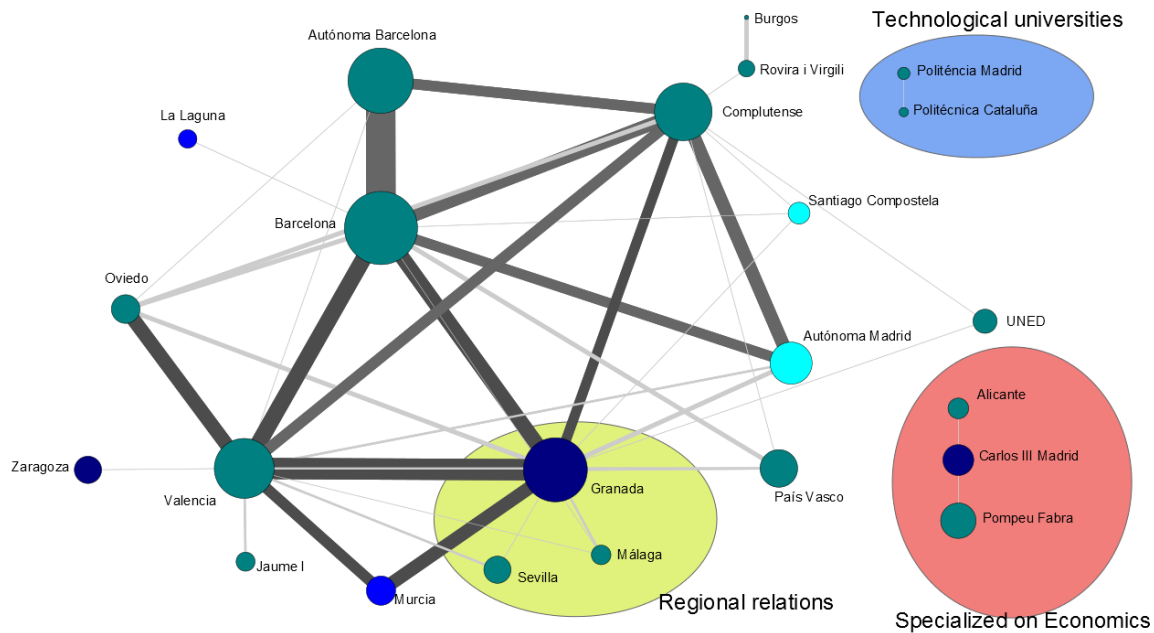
Burgos
Technological universities
Autónoma Barcelona
Rovira i Virgili
Politéncia Madrid
Politécnica Cataluña
La Laguna
Complutense
Santiago Compostela
Barcelona
Oviedo
UNED
Autónoma Madrid
Alicante
Zaragoza
Carlos III Madrid
Granada
Valencia
País Vasco
Pompeu Fabra
Málaga
Jaume I
Sevilla
Murcia
Regional relations
Specialized on Economics